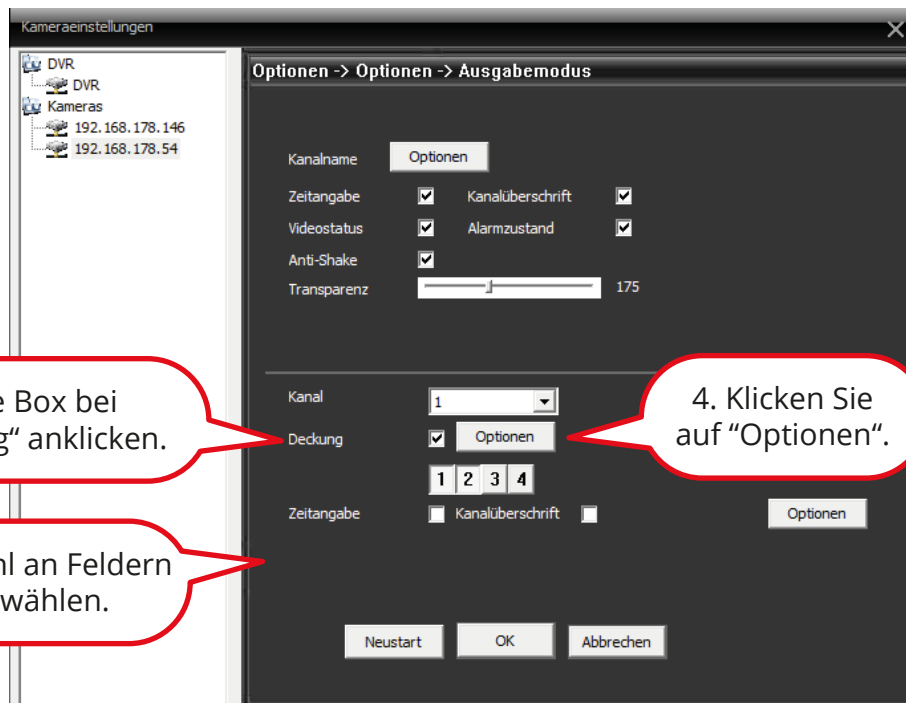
Kameraeinstellungen

DVR
DVR
Kameras
192.168.178.146
192.168.178.54

Optionen -> Optionen -> Ausgabemodus

Kanalname Optionen

Zeitangabe ☑ Kanalüberschrift ☑
Videostatus ☑ Alarmzustand ☑
Anti-Shake ☑
Transparenz 175

e Box bei
g“ anklicken.

Kanal 1
Deckung ☑ Optionen

4. Klicken Sie
auf “Optionen”.

1 2 3 4

Zeitangabe ☐ Kanalüberschrift ☐ Optionen

hl an Feldern
wählen.

Neustart OK Abbrechen